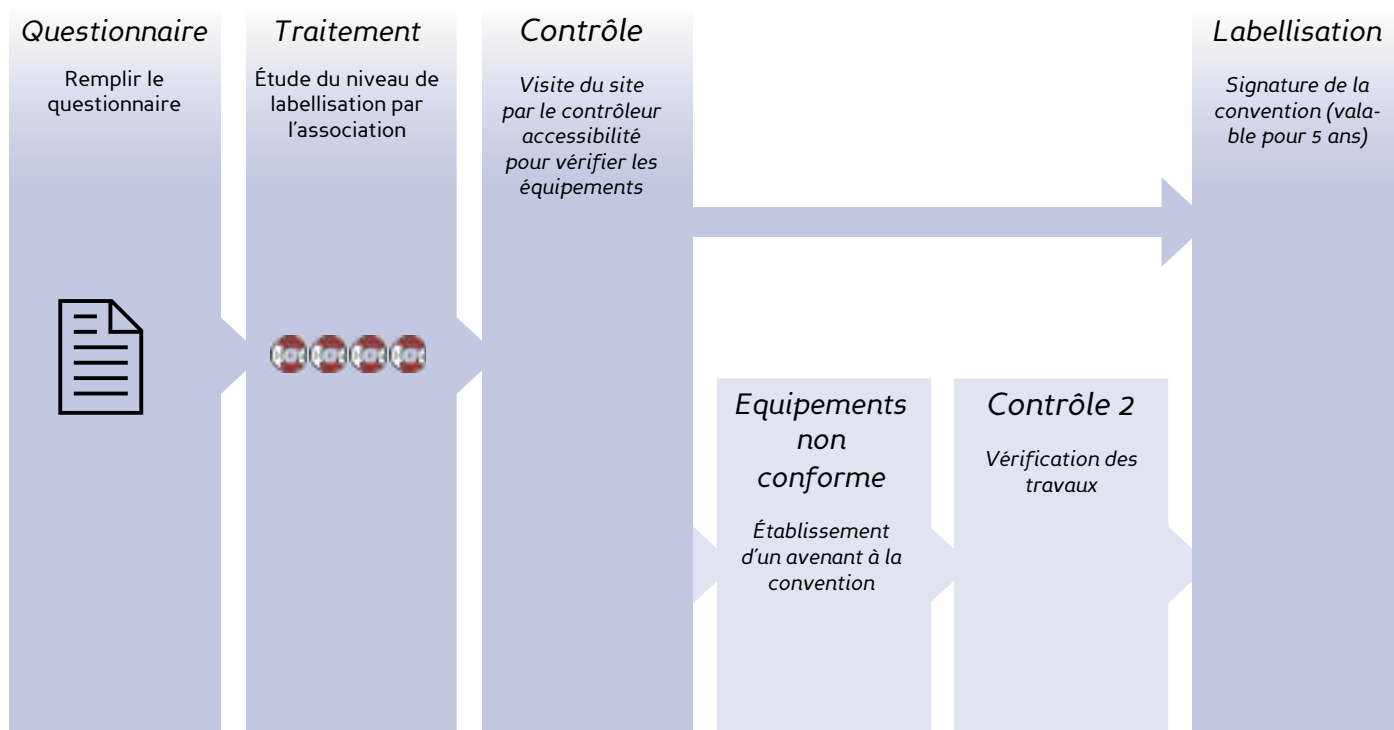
Questionnaire

Remplir le questionnaire

Traitement

Étude du niveau de labellisation par l'association

Contrôle

Visite du site par le contrôleur accessibilité pour vérifier les équipements

Labellisation

Signature de la convention (valable pour 5 ans)

Equipements non conforme

Établissement d'un avenant à la convention

Contrôle 2

Vérification des travaux